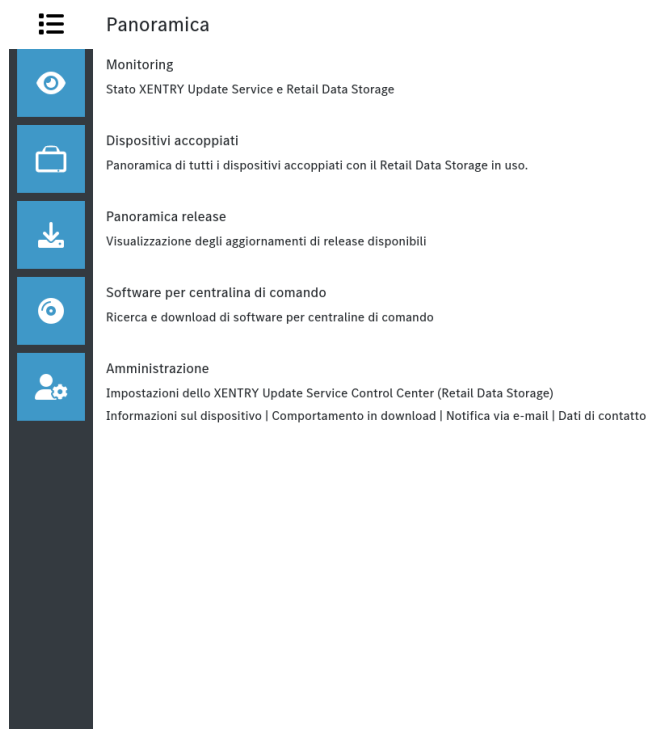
Panoramica

Monitoring
Stato XENTRY Update Service e Retail Data Storage

Dispositivi accoppiati
Panoramica di tutti i dispositivi accoppiati con il Retail Data Storage in uso.

Panoramica release
Visualizzazione degli aggiornamenti di release disponibili

Software per centralina di comando
Ricerca e download di software per centraline di comando

Amministrazione
Impostazioni dello XENTRY Update Service Control Center (Retail Data Storage)
Informazioni sul dispositivo | Comportamento in download | Notifica via e-mail | Dati di contatto